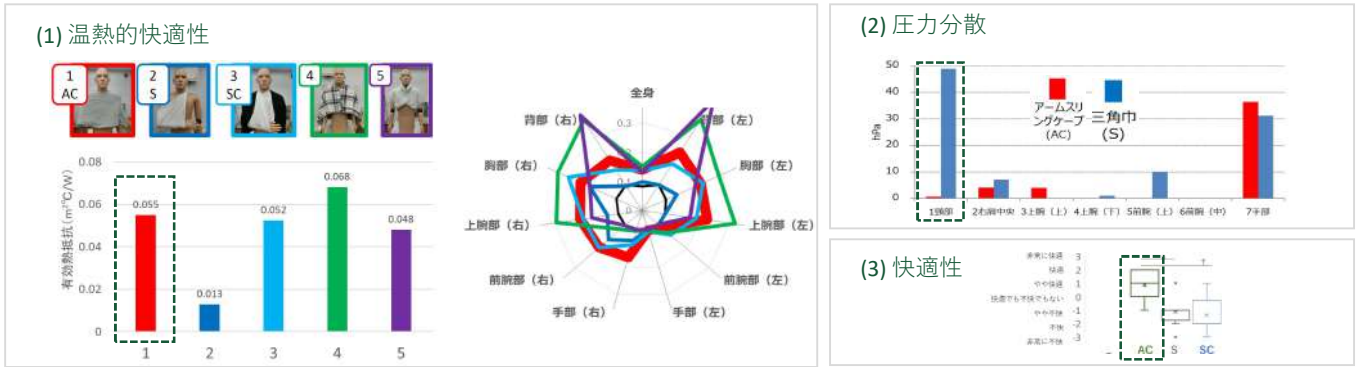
(1) 温熱的快適性

1 AC

2 S

3 SC

4

5

有効熱抵抗 (m²°C/W)

0.08
0.06
0.04
0.02
0

0.055
0.013
0.052
0.068
0.048

1
2
3
4
5

全身
背部（左）
胸部（左）
上腕部（左）
前腕部（左）
手部（左）
手部（右）
前腕部（右）
上腕部（右）
胸部（右）
背部（右）
0.3
0.1
0

(2) 圧力分散

hPa

50
40
30
20
10
0

アームスリングケープ (AC)
三角巾 (S)

1頸部
2右肩中央
3上腕（上）
4上腕（下）
5前腕（上）
6前腕（中）
7手部

(3) 快適性

非常に快適 3
快適 2
やや快適 1
快適でも不快でもない 0
やや不快 -1
不快 -2
非常に不快 -3

AC
S
SC